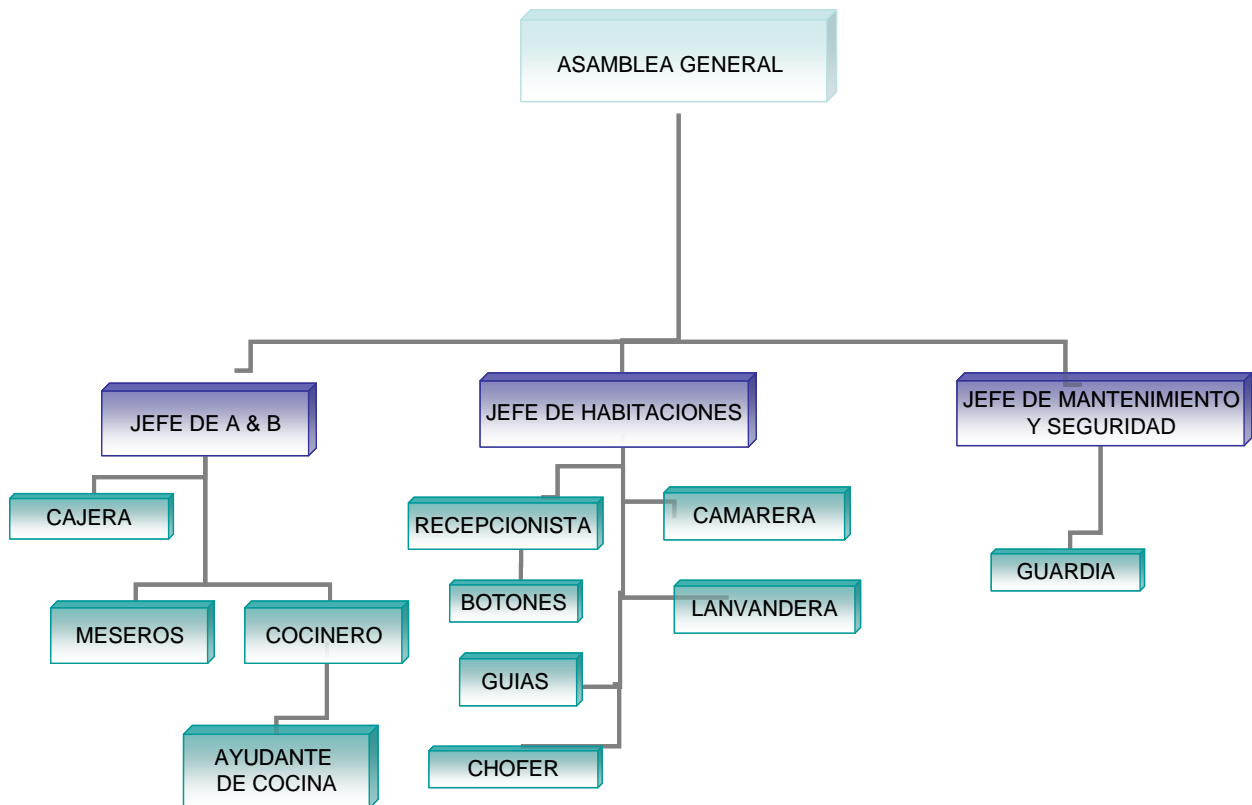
ASAMBLEA GENERAL

JEFE DE A & B

JEFE DE HABITACIONES

JEFE DE MANTENIMIENTO Y SEGURIDAD

CAJERA

RECEPCIONISTA

CAMARERA

GUARDIA

BOTONES

LANVANDERA

MESEROS

COCINERO

GUIAS

AYUDANTE DE COCINA

CHOFER